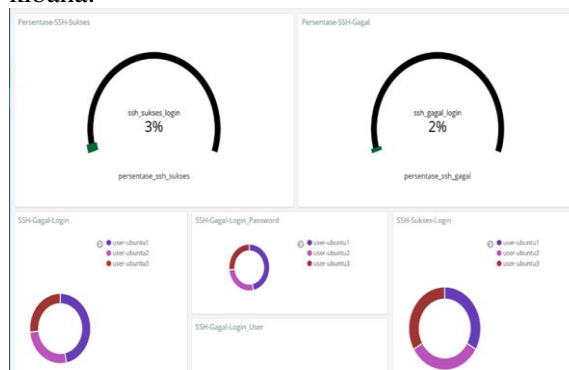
kedua.

Persentase-SSH-Sukses

ssh_sukses_login
3%

persentase_ssh_sukses

Persentase-SSH-Gagal

ssh_gagal_login
2%

persentase_ssh_gagal

SSH-Gagal-Login

user-ubuntu1
user-ubuntu2
user-ubuntu3

SSH-Gagal-Login_Password

user-ubuntu1
user-ubuntu2
user-ubuntu3

SSH-Gagal-Login_User

SSH-Sukses-Login

user-ubuntu1
user-ubuntu2
user-ubuntu3